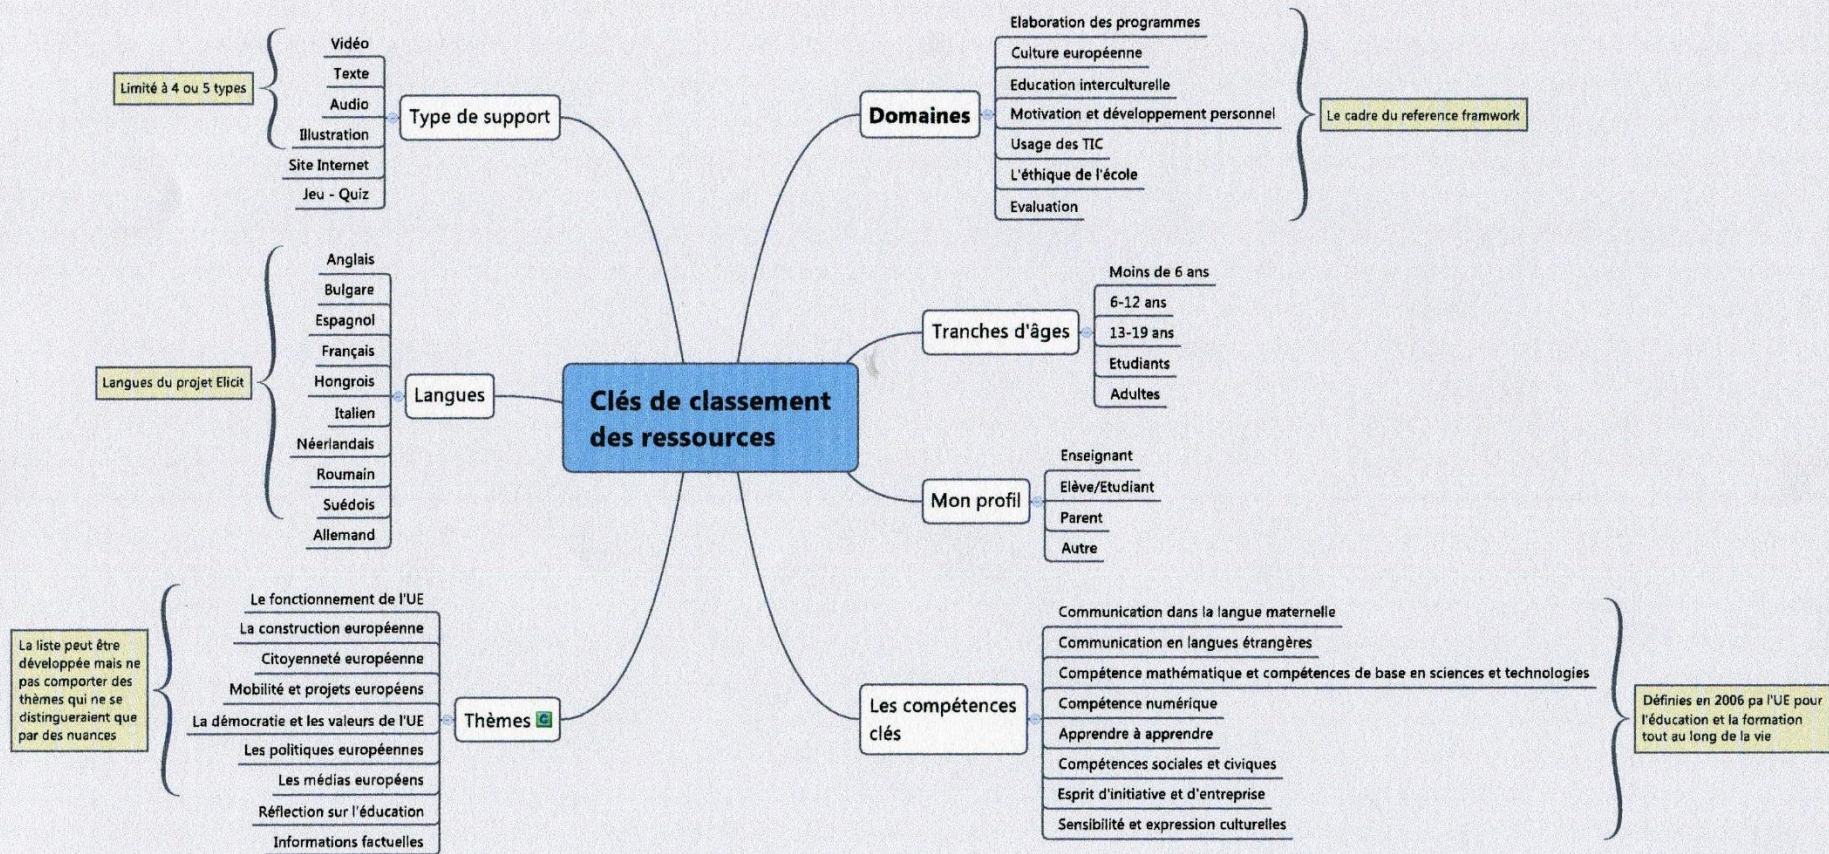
Clés de classement des ressources

Type de support
Vidéo
Texte
Audio
Illustration
Site Internet
Jeu - Quiz
Limité à 4 ou 5 types

Langues
Anglais
Bulgare
Espagnol
Français
Hongrois
Italien
Néerlandais
Roumain
Suédois
Allemand
Langues du projet Elicit

Thèmes
Le fonctionnement de l'UE
La construction européenne
Citoyenneté européenne
Mobilité et projets européens
La démocratie et les valeurs de l'UE
Les politiques européennes
Les médias européens
Réflection sur l'éducation
Informations factuelles
La liste peut être développée mais ne pas comporter des thèmes qui ne se distingueraient que par des nuances

Domaines
Elaboration des programmes
Culture européenne
Education interculturelle
Motivation et développement personnel
Usage des TIC
L'éthique de l'école
Evaluation
Le cadre du reference framwork

Tranches d'âges
Moins de 6 ans
6-12 ans
13-19 ans
Etudiants
Adultes

Mon profil
Enseignant
Elève/Etudiant
Parent
Autre

Les compétences clés
Communication dans la langue maternelle
Communication en langues étrangères
Compétence mathématique et compétences de base en sciences et technologies
Compétence numérique
Apprendre à apprendre
Compétences sociales et civiques
Esprit d'initiative et d'entreprise
Sensibilité et expression culturelles
Définies en 2006 pa l'UE pour l'éducation et la formation tout au long de la vie